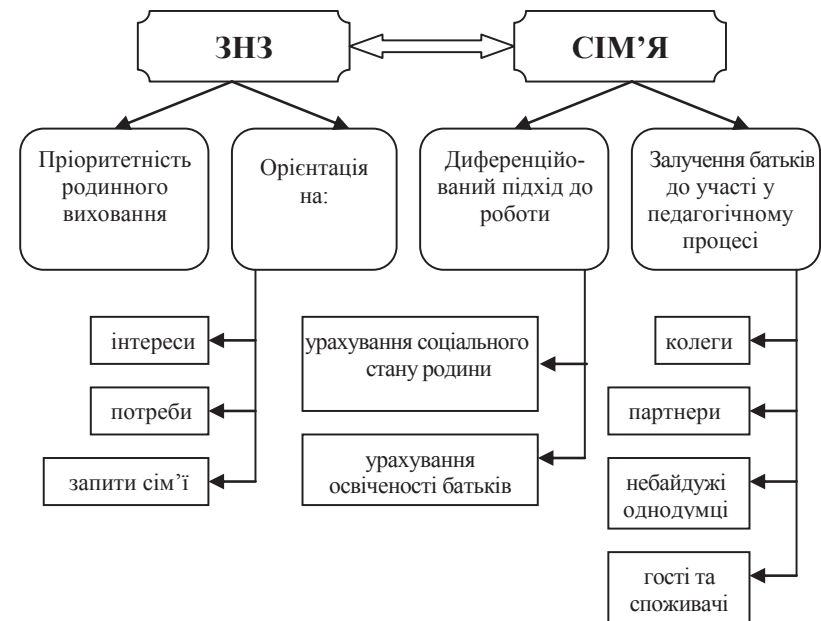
ЗНЗ

СІМ'Я

Пріоритетність родинного виховання

Орієнтація на:

Диференційований підхід до роботи

Залучення батьків до участі у педагогічному процесі

інтереси

потреби

запити сім'ї

урахування соціального стану родини

урахування освіченості батьків

колеги

партнери

небайдужі однодумці

гості та споживачі